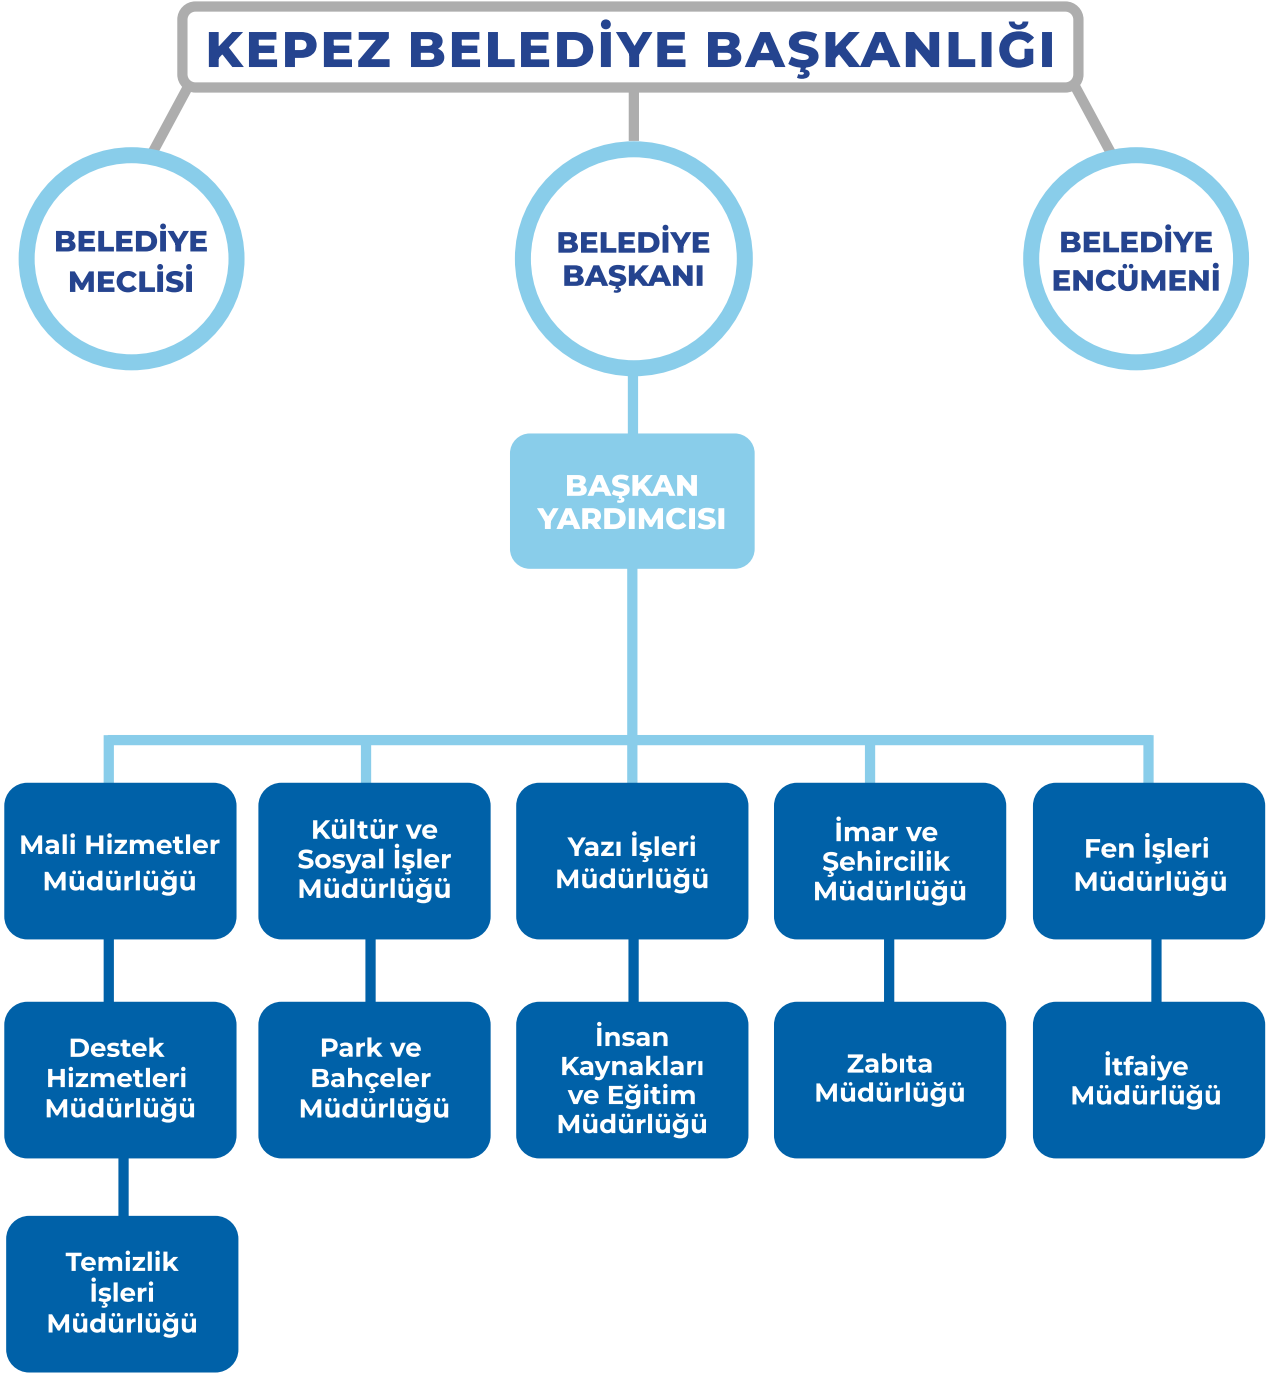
KEPEZ BELEDİYE BAŞKANLIĞI

BELEDİYE MECLİSİ

BELEDİYE BAŞKANI

BELEDİYE ENCÜMENİ

BAŞKAN YARDIMCISI

Mali Hizmetler Müdürlüğü

Kültür ve Sosyal İşler Müdürlüğü

Yazı İşleri Müdürlüğü

İmar ve Şehircilik Müdürlüğü

Fen İşleri Müdürlüğü

Destek Hizmetleri Müdürlüğü

Park ve Bahçeler Müdürlüğü

İnsan Kaynakları ve Eğitim Müdürlüğü

Zabıta Müdürlüğü

İtfaiye Müdürlüğü

Temizlik İşleri Müdürlüğü